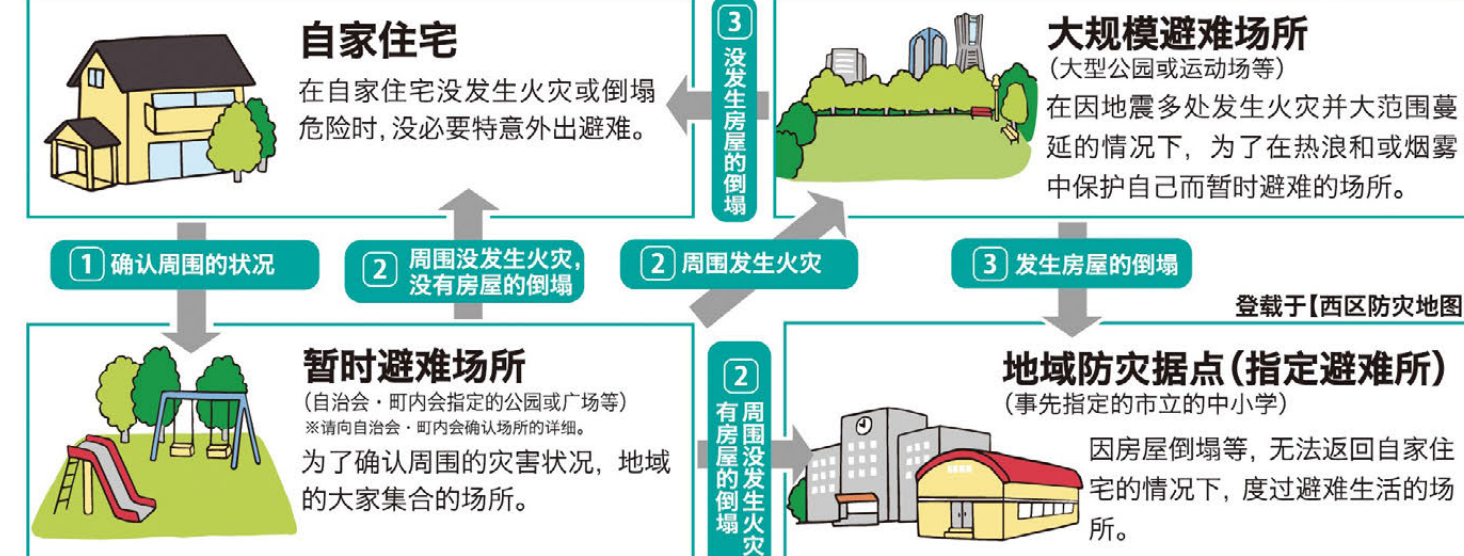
自家住宅

在自家住宅没发生火灾或倒塌危险时，没必要特意外出避难。

3 没发生房屋的倒塌

大规模避难场所

（大型公园或运动场等）

在因地震多处发生火灾并大范围蔓延的情况下，为了在热浪和或烟雾中保护自己而暂时避难的场所。

1 确认周围的状况

2 周围没发生火灾，没有房屋的倒塌

2 周围发生火灾

3 发生房屋的倒塌

登载于【西区防灾地图

暂时避难场所

（自治会・町内会指定的公园或广场等）

※请向自治会・町内会确认场所的详细。

为了确认周围的灾害状况，地域的大家集合的场所。

2 周围没发生火灾 有房屋的倒塌

地域防灾据点（指定避难所）

（事先指定的市立的中小学）

因房屋倒塌等，无法返回自家住宅的情况下，度过避难生活的场所。